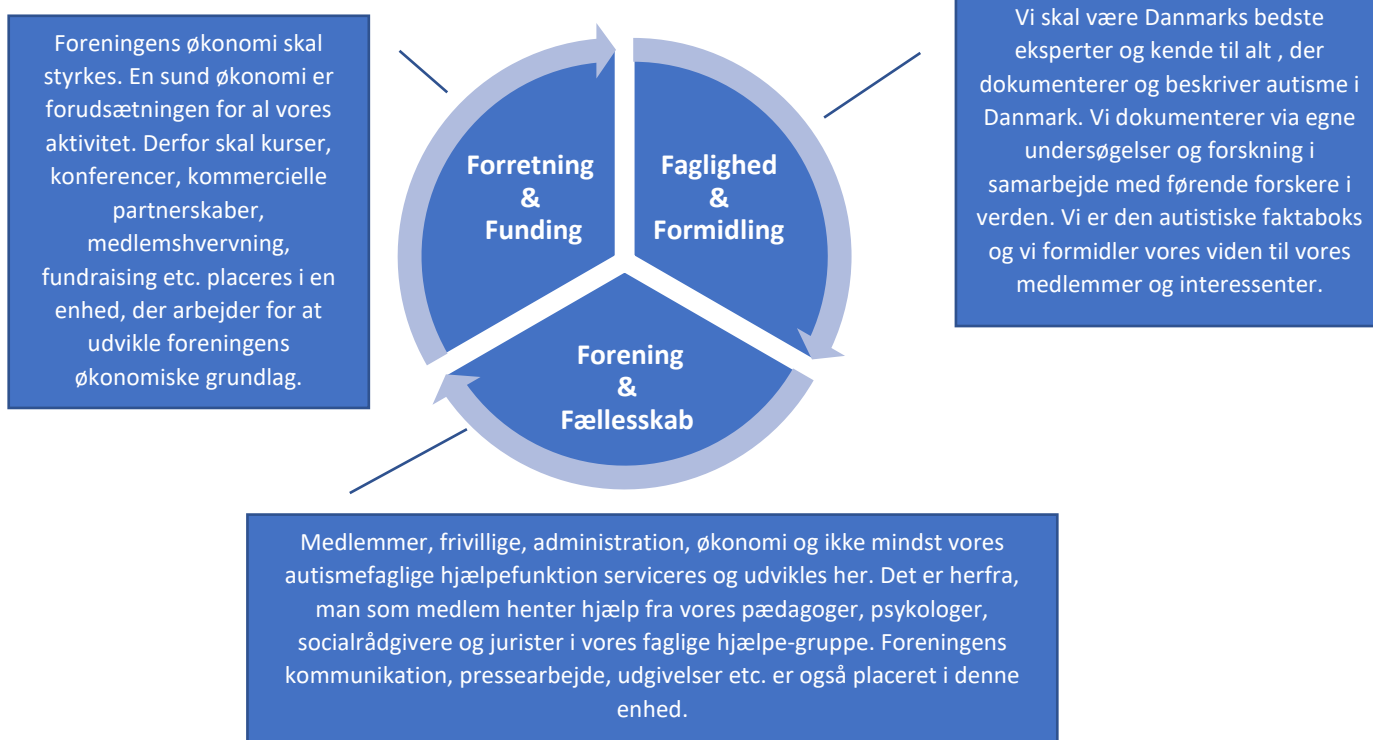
Foreningens økonomi skal styrkes. En sund økonomi er forudsætningen for al vores aktivitet. Derfor skal kurser, konferencer, kommercielle partnerskaber, medlemshvervning, fundraising etc. placeres i en enhed, der arbejder for at udvikle foreningens økonomiske grundlag.

Forretning & Funding

Faglighed & Formidling

Forening & Fællesskab

Vi skal være Danmarks bedste eksperter og kende til alt , der dokumenterer og beskriver autisme i Danmark. Vi dokumenterer via egne undersøgelser og forskning i samarbejde med førende forskere i verden. Vi er den autistiske faktaboks og vi formidler vores viden til vores medlemmer og interessenter.

Medlemmer, frivillige, administration, økonomi og ikke mindst vores autismefaglige hjælpefunktion serviceres og udvikles her. Det er herfra, man som medlem henter hjælp fra vores pædagoger, psykologer, socialrådgivere og jurister i vores faglige hjælpe-gruppe. Foreningens kommunikation, pressearbejde, udgivelser etc. er også placeret i denne enhed.